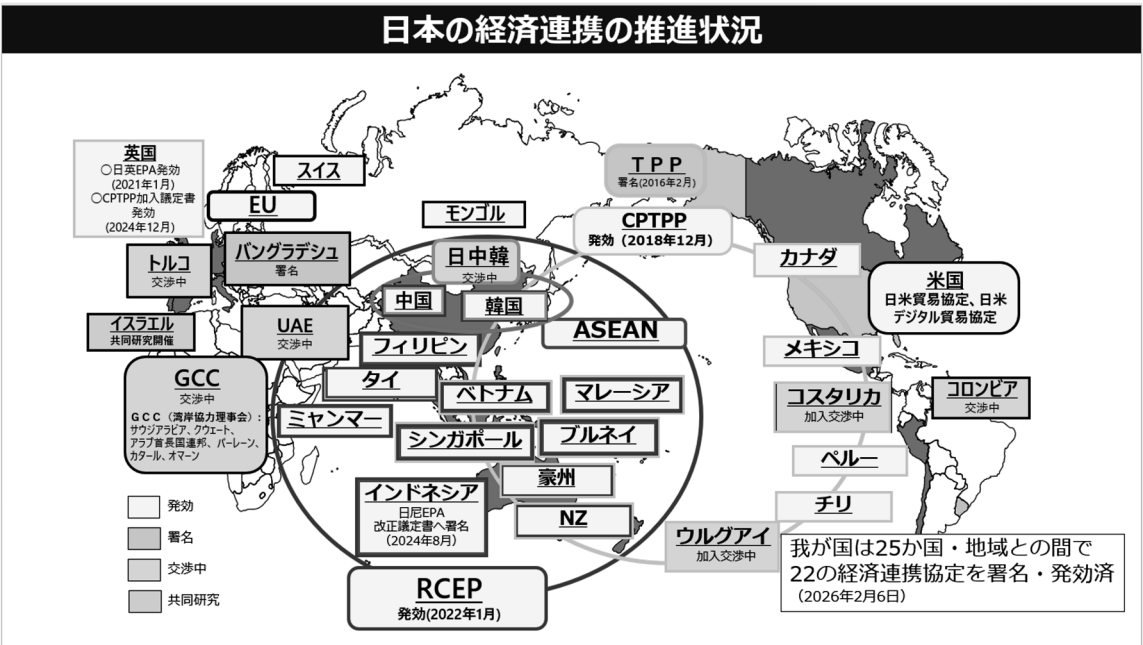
日本の経済連携の推進状況

英国
○日英EPA発効
(2021年1月)
○CPTPP加入議定書発効
(2024年12月)

スイス

EU

モンゴル

TPP
署名(2016年2月)

CPTPP
発効（2018年12月）

トルコ
交渉中

バングラデシュ
署名

日中韓
交渉中

カナダ

米国
日米貿易協定、日米デジタル貿易協定

中国

韓国

イスラエル
共同研究開催

UAE
交渉中

ASEAN

フィリピン

メキシコ

GCC
交渉中
GCC（湾岸協力理事会）：サウジアラビア、クウェート、アラブ首長国連邦、バーレーン、カタール、オマーン

タイ

ベトナム

マレーシア

コスタリカ
加入交渉中

コロンビア
交渉中

ミャンマー

シンガポール

ブルネイ

ペルー

豪州

インドネシア
日尼EPA
改正議定書へ署名
（2024年8月）

NZ

チリ

ウルグアイ
加入交渉中

発効

署名

交渉中

共同研究

RCEP
発効(2022年1月)

我が国は25か国・地域との間で22の経済連携協定を署名・発効済
（2026年2月6日）